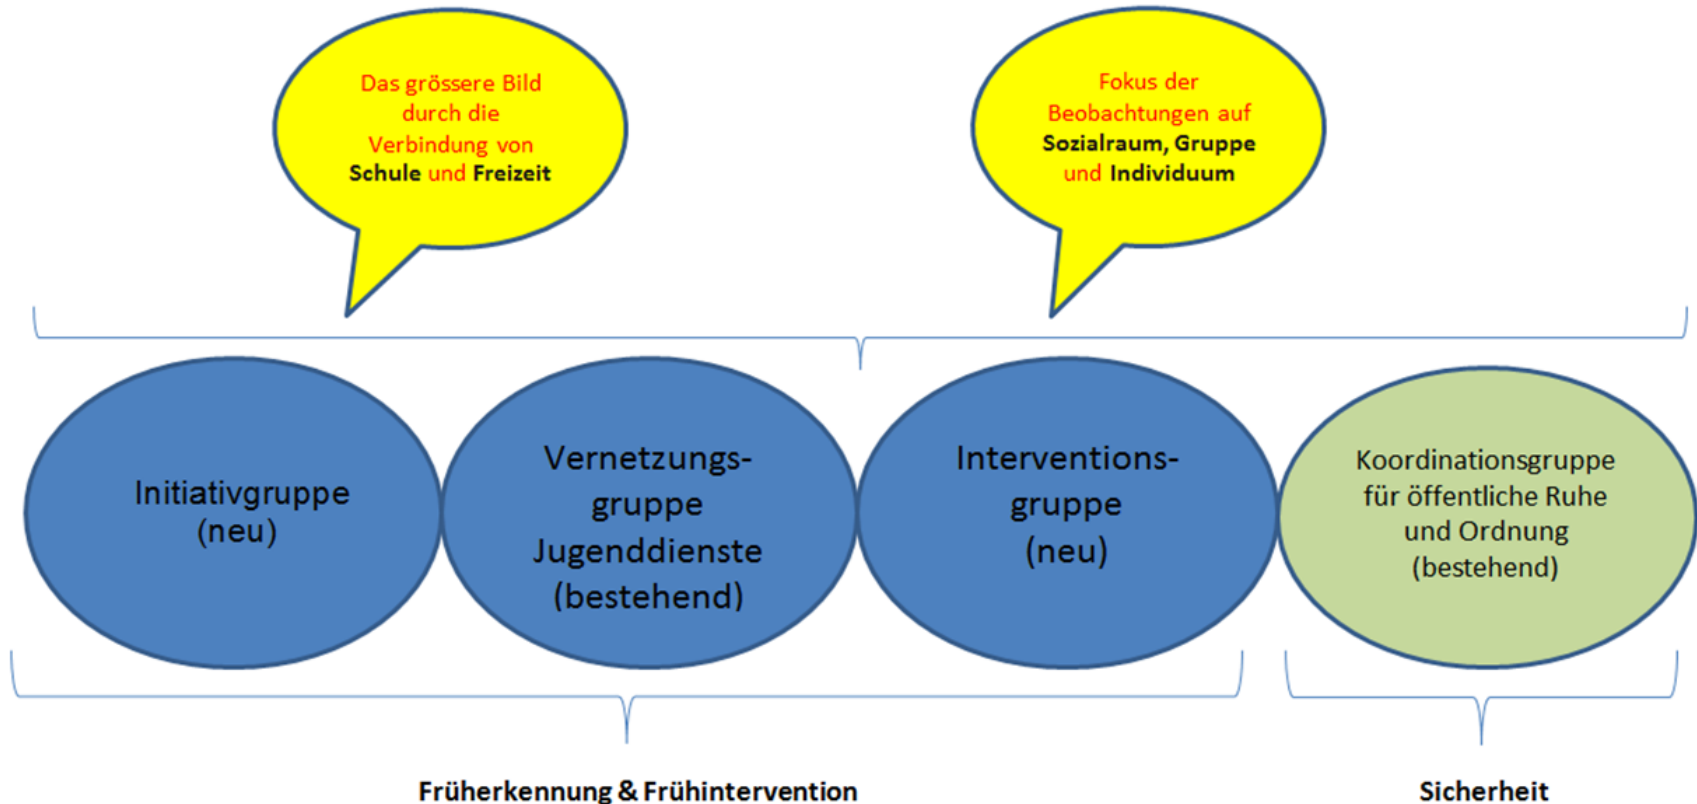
Das grössere Bild durch die Verbindung von Schule und Freizeit

Fokus der Beobachtungen auf Sozialraum, Gruppe und Individuum

Initiativgruppe (neu)

Vernetzungsgruppe Jugenddienste (bestehend)

Interventionsgruppe (neu)

Koordinationsgruppe für öffentliche Ruhe und Ordnung (bestehend)

Früherkennung & Frühintervention

Sicherheit